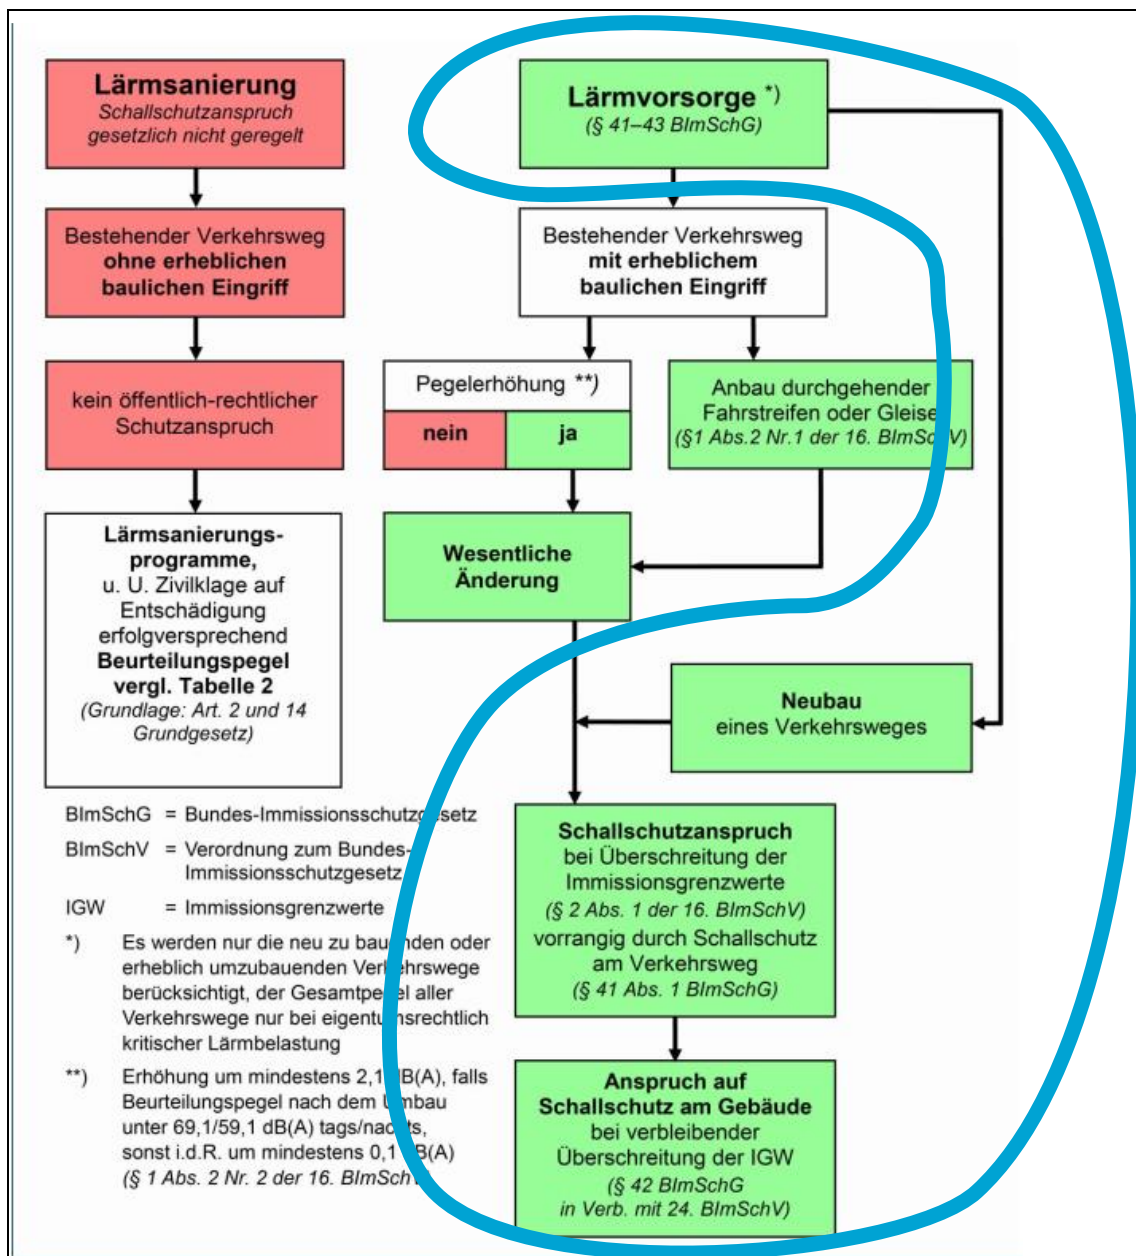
Lärmsanierung
Schallschutzanspruch gesetzlich nicht geregelt

Bestehender Verkehrsweg **ohne erheblichen baulichen Eingriff**

kein öffentlich-rechtlicher Schutzanspruch

**Lärmsanierungsprogramme,** u. U. Zivilklage auf Entschädigung erfolgversprechend **Beurteilungspegel vergl. Tabelle 2** (Grundlage: Art. 2 und 14 Grundgesetz)

Lärmvorsorge *)
(§ 41–43 BImSchG)

Bestehender Verkehrsweg **mit erheblichem baulichen Eingriff**

Pegelerhöhung **)

| nein | ja |
|---|---|

Anbau durchgehender Fahrstreifen oder Gleise (§1 Abs.2 Nr.1 der 16. BImSc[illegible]V)

Wesentliche Änderung

Neubau eines Verkehrsweges

**Schallschutzanspruch** bei Überschreitung der Immissionsgrenzwerte (§ 2 Abs. 1 der 16. BImSchV) vorrangig durch Schallschutz am Verkehrsweg (§ 41 Abs. 1 BImSchG)

**Anspruch auf Schallschutz am Gebäude** bei verbleibender Überschreitung der IGW (§ 42 BImSchG in Verb. mit 24. BImSchV)

BImSchG = Bundes-Immissionsschutz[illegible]setz

BImSchV = Verordnung zum Bundes-Immissionsschutzgesetz

IGW = Immissionsgrenzwerte

*) Es werden nur die neu zu bau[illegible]nden oder erheblich umzubauenden Ver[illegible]hrswege berücksichtigt, der Gesamtpe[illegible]el aller Verkehrswege nur bei eigentu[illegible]nsrechtlich kritischer Lärmbelastung

**) Erhöhung um mindestens 2,1 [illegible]B(A), falls Beurteilungspegel nach dem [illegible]mbau unter 69,1/59,1 dB(A) tags/nac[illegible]ts, sonst i.d.R. um mindestens 0,1 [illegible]B(A) (§ 1 Abs. 2 Nr. 2 der 16. BImSch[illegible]